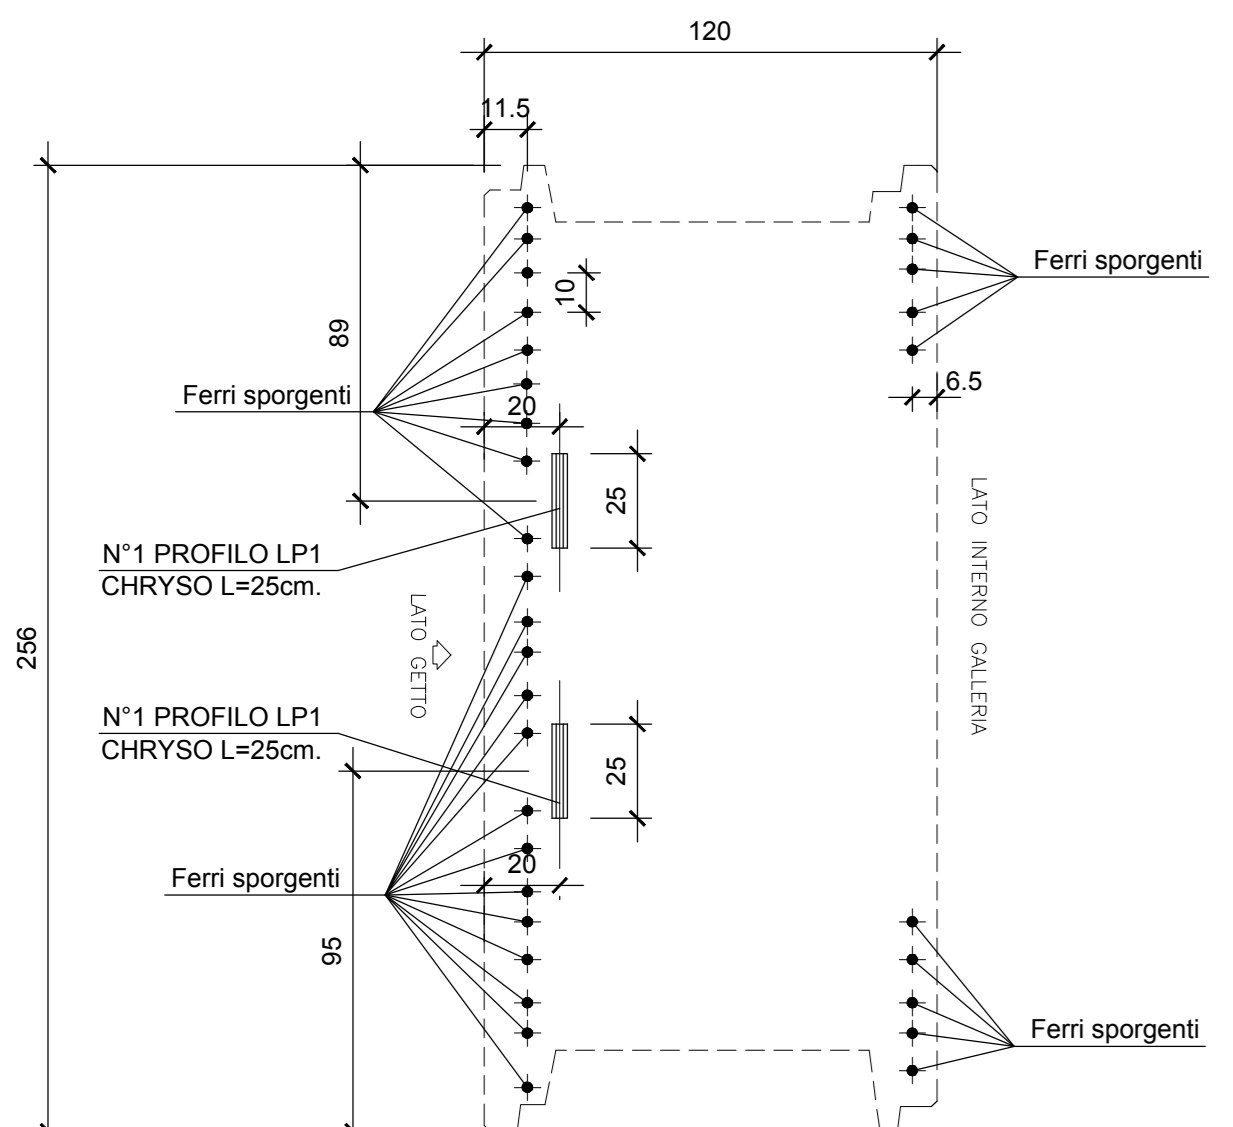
120

11.5

Ferri sporgenti

10

89

Ferri sporgenti

6.5

20

25

LATO INTERNO GALLERIA

N°1 PROFILO LP1
CHRYSO L=25cm.

256

LATO GETTO

N°1 PROFILO LP1
CHRYSO L=25cm.

25

20

Ferri sporgenti

95

Ferri sporgenti